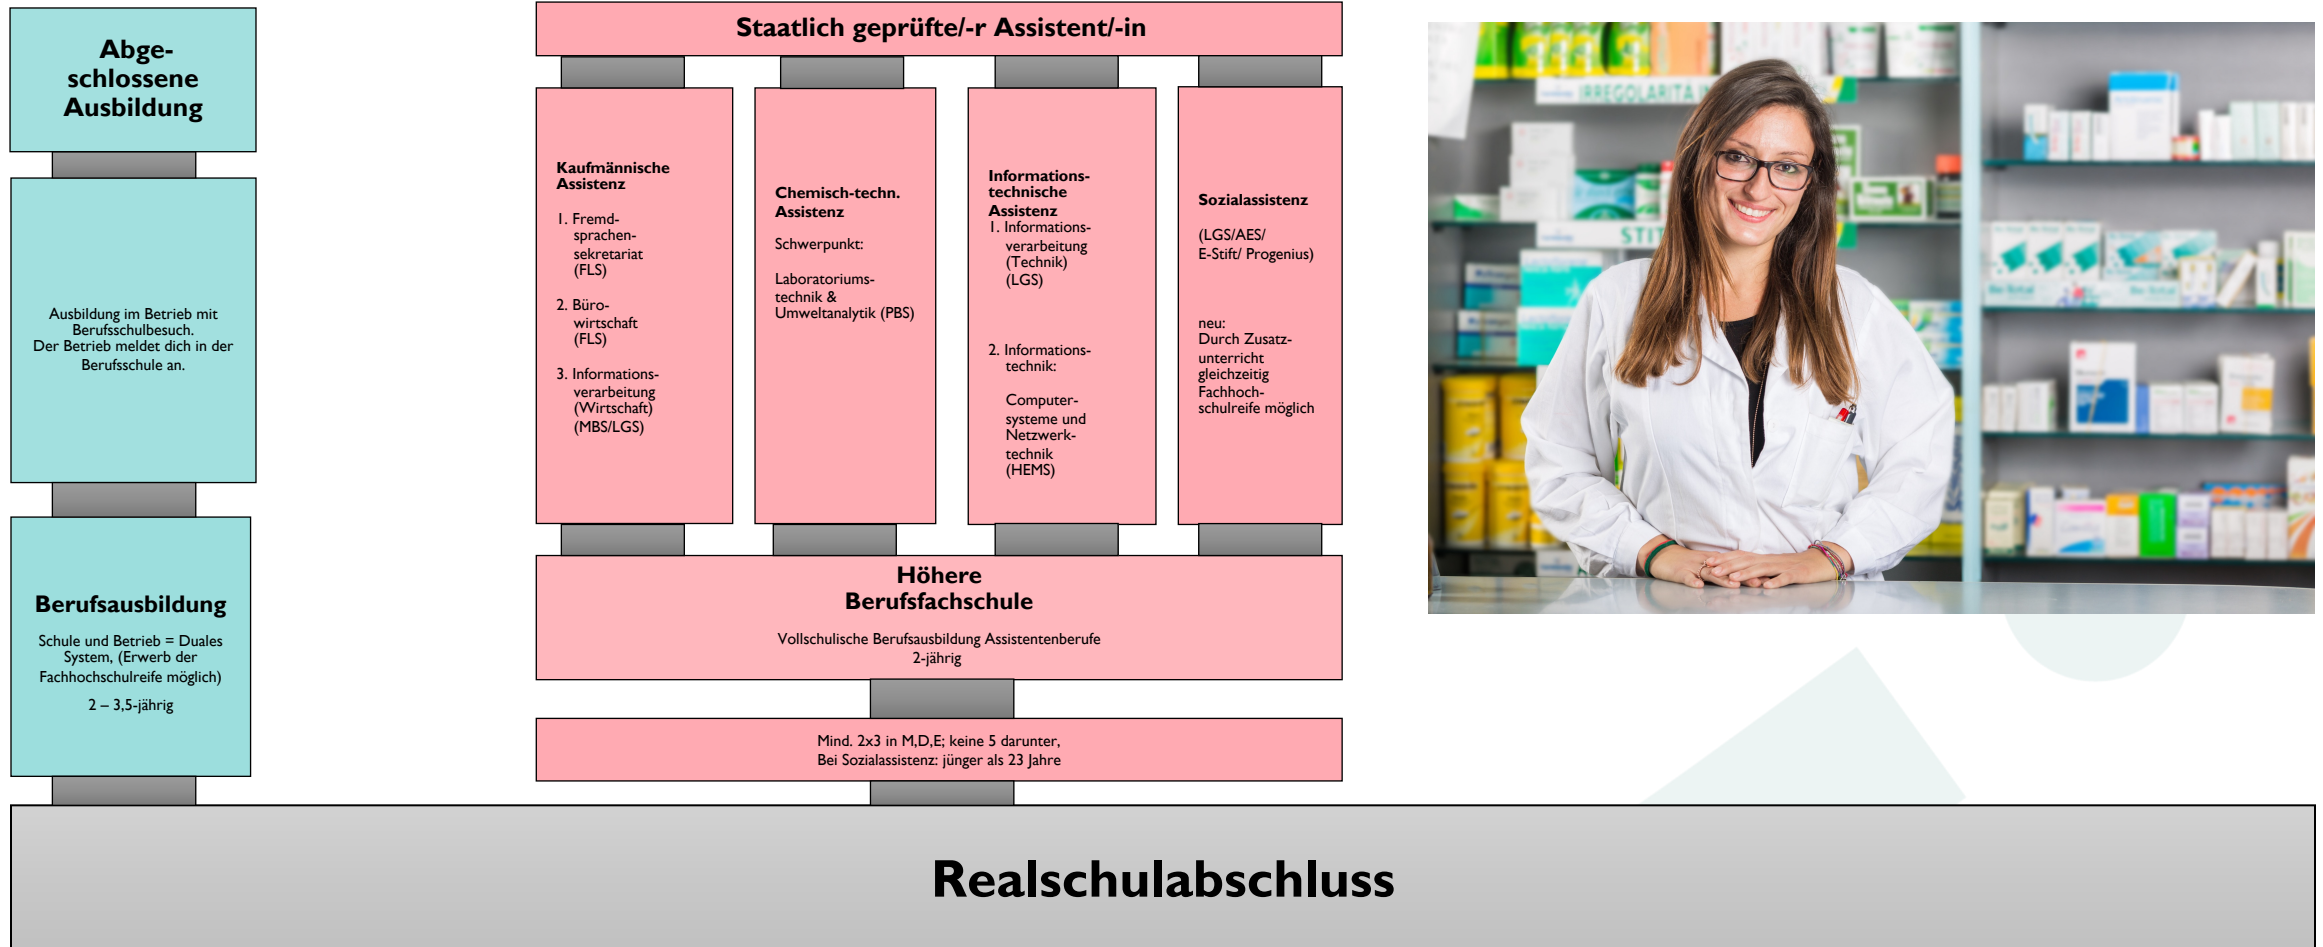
Abgeschlossene Ausbildung

Ausbildung im Betrieb mit Berufsschulbesuch. Der Betrieb meldet dich in der Berufsschule an.

Berufsausbildung

Schule und Betrieb = Duales System, (Erwerb der Fachhochschulreife möglich)

2 – 3,5-jährig

Staatlich geprüfte/-r Assistent/-in

Kaufmännische Assistenz

1. Fremdsprachensekretariat (FLS)

2. Bürowirtschaft (FLS)

3. Informationsverarbeitung (Wirtschaft) (MBS/LGS)

Chemisch-techn. Assistenz

Schwerpunkt:

Laboratoriumstechnik & Umweltanalytik (PBS)

Informationstechnische Assistenz

1. Informationsverarbeitung (Technik) (LGS)

2. Informationstechnik:

Computersysteme und Netzwerktechnik (HEMS)

Sozialassistenz

(LGS/AES/ E-Stift/ Progenius)

neu: Durch Zusatzunterricht gleichzeitig Fachhochschulreife möglich

Höhere Berufsfachschule

Vollschulische Berufsausbildung Assistentenberufe 2-jährig

Mind. 2x3 in M,D,E; keine 5 darunter, Bei Sozialassistenz: jünger als 23 Jahre

IRREGOLARITA

STI

Realschulabschluss